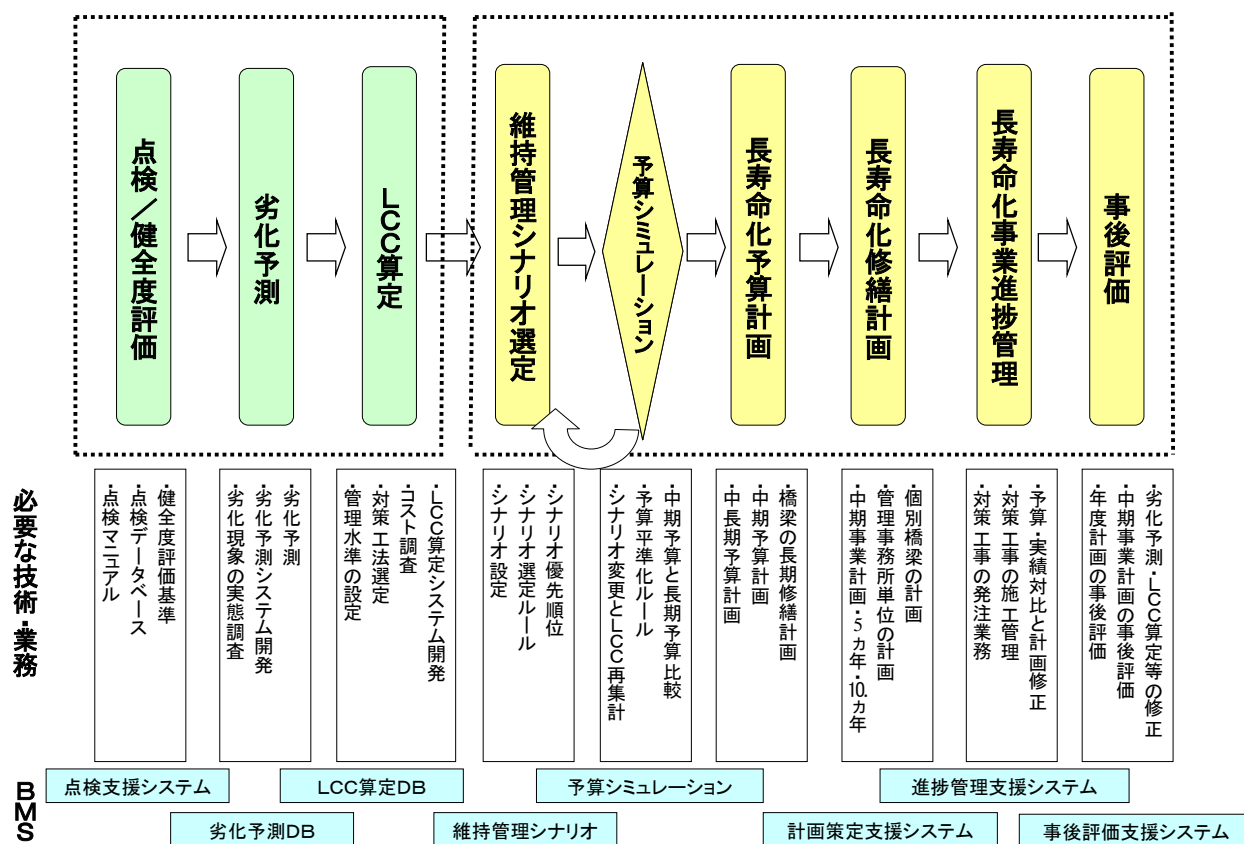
点検／健全度評価

劣化予測

LCC算定

維持管理シナリオ選定

予算シミュレーション

長寿命化予算計画

長寿命化修繕計画

長寿命化事業進捗管理

事後評価

必要な技術・業務

・健全度評価基準
・点検データベース
・点検マニュアル

・劣化予測
・劣化予測システム開発
・劣化現象の実態調査

・LCC算定システム開発
・コスト調査
・対策工法選定
・管理水準の設定

・シナリオ優先順位
・シナリオ選定ルール
・シナリオ設定

・中期予算と長期予算比較
・予算平準化ルール
・シナリオ変更とLCC再集計

・橋梁の長期修繕計画
・中期予算計画
・中長期予算計画

・個別橋梁の計画
・管理事務所単位の計画
・中期事業計画・5ヵ年・10ヵ年

・予算・実績対比と計画修正
・対策工事の施工管理
・対策工事の発注業務

・劣化予測・LCC算定等の修正
・中期事業計画の事後評価
・年度計画の事後評価

BMS

点検支援システム
LCC算定DB
予算シミュレーション
進捗管理支援システム
劣化予測DB
維持管理シナリオ
計画策定支援システム
事後評価支援システム